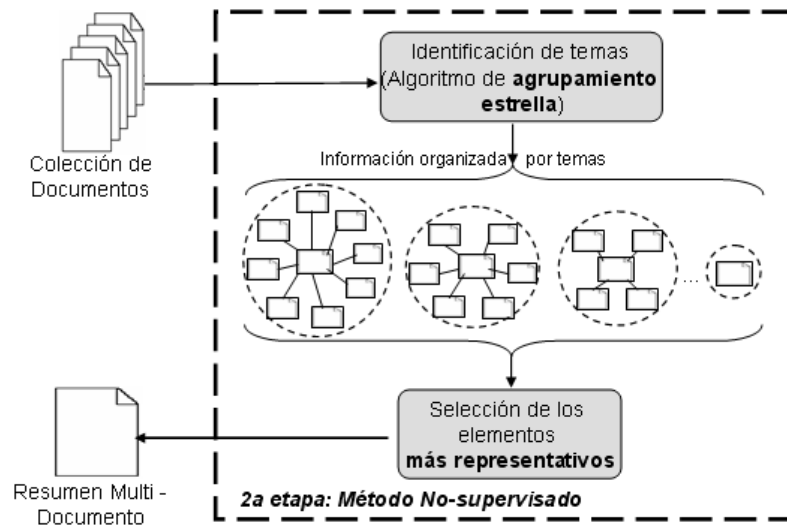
Colección de Documentos

Identificación de temas (Algoritmo de **agrupamiento estrella**)

Información organizada por temas

...

Selección de los elementos **más representativos**

Resumen Multi - Documento

2a etapa: Método No-supervisado